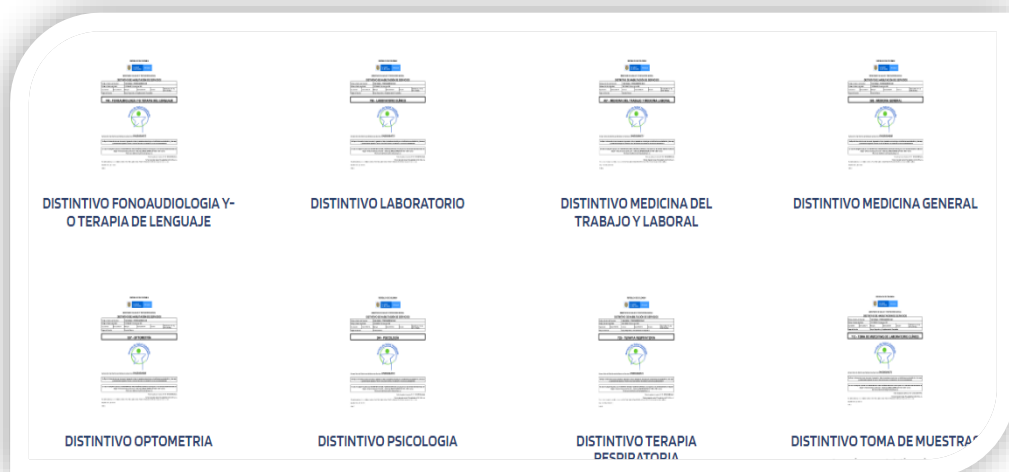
DISTINTIVO FONOAUDIOLOGIA Y-O TERAPIA DE LENGUAJE

DISTINTIVO LABORATORIO

DISTINTIVO MEDICINA DEL TRABAJO Y LABORAL

DISTINTIVO MEDICINA GENERAL

DISTINTIVO OPTOMETRIA

DISTINTIVO PSICOLOGIA

DISTINTIVO TERAPIA RESPIRATORIA

DISTINTIVO TOMA DE MUESTRA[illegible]